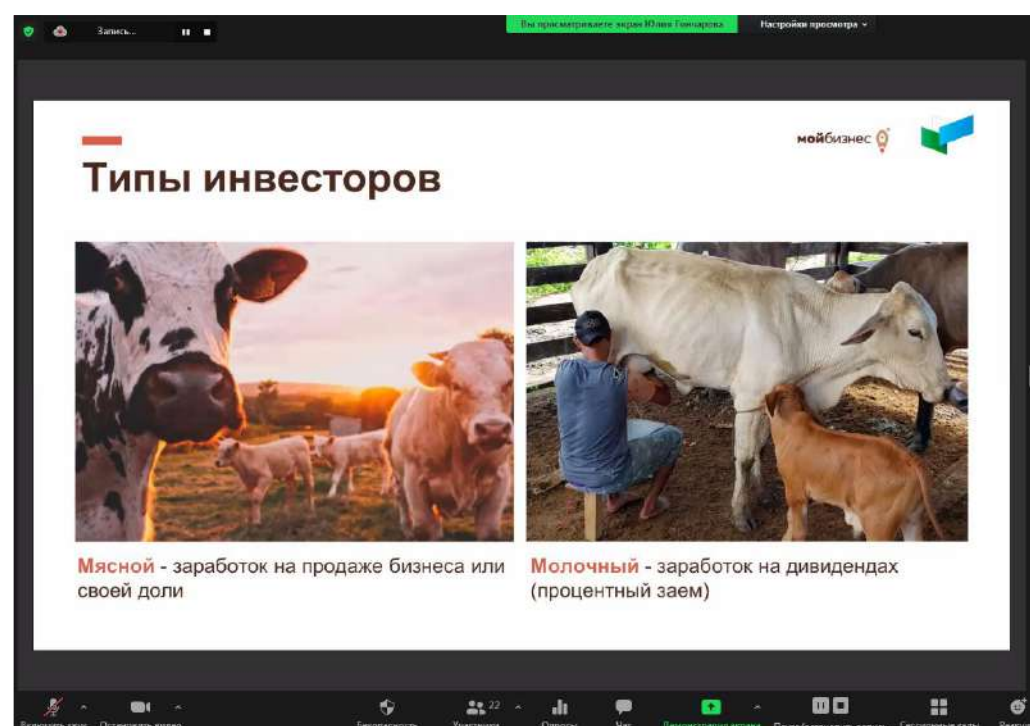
Запись...

Вы просматриваете экран Юлия Гончарова

Настройки просмотра

мойбизнес

Типы инвесторов

Мясной - заработок на продаже бизнеса или своей доли

Молочный - заработок на дивидендах (процентный заем)

22

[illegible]